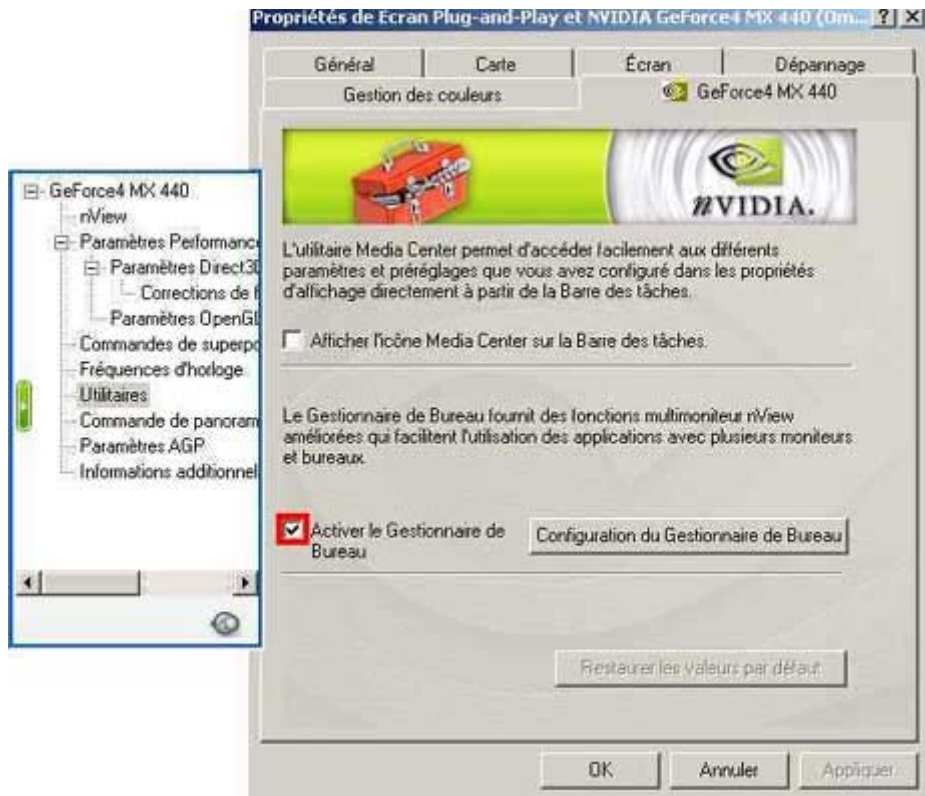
Propriétés de Ecran Plug-and-Play et NVIDIA GeForce4 MX 440 (Om... ? X

Général | Carte | Écran | Dépannage
Gestion des couleurs | GeForce4 MX 440

nVIDIA.

L'utilitaire Media Center permet d'accéder facilement aux différents paramètres et préréglages que vous avez configuré dans les propriétés d'affichage directement à partir de la Barre des tâches.

Afficher l'icône Media Center sur la Barre des tâches.

Le Gestionnaire de Bureau fournit des fonctions multimoniteur nView améliorées qui facilitent l'utilisation des applications avec plusieurs moniteurs et bureaux.

Activer le Gestionnaire de Bureau

Configuration du Gestionnaire de Bureau

Restaurer les valeurs par défaut

OK | Annuler | Appliquer

GeForce4 MX 440
nView
Paramètres Performanc
Paramètres Direct3I
Corrections de f
Paramètres OpenGl
Commandes de superpo
Fréquences d'horloge
Utilitaires
Commande de panoram
Paramètres AGP
Informations additionnel